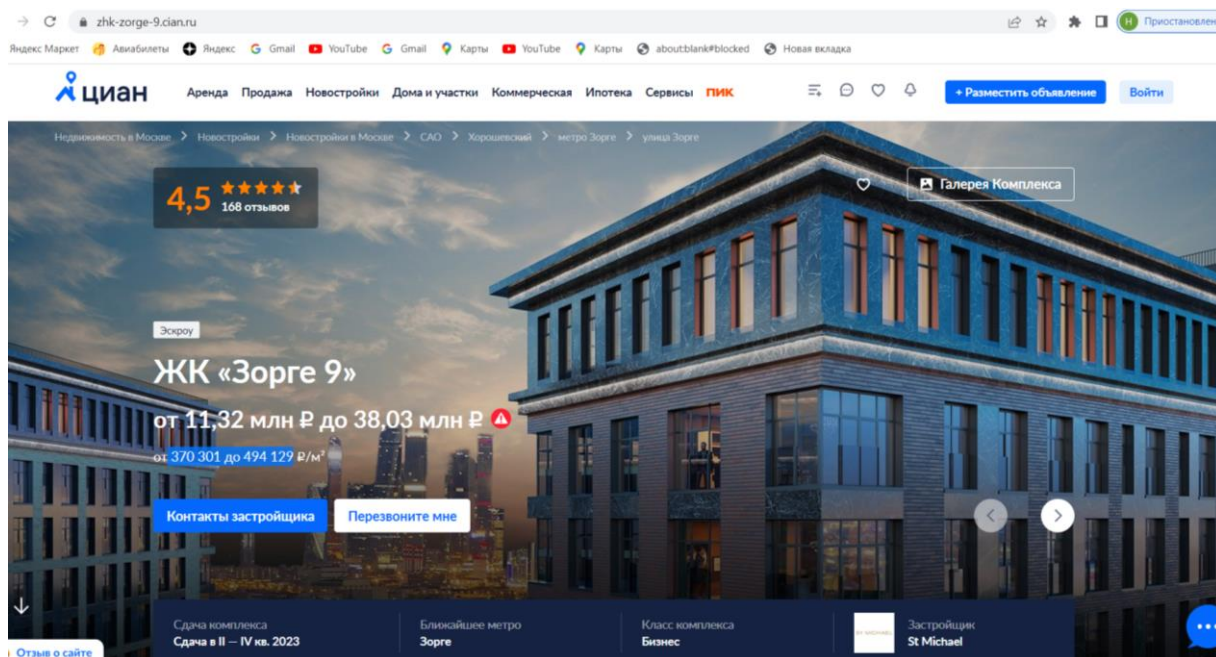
zhk-zorge-9.cian.ru

Приостановлен

Яндекс Маркет Авиабилеты Яндекс Gmail YouTube Gmail Карты YouTube Карты about:blank#blocked Новая вкладка

циан Аренда Продажа Новостройки Дома и участки Коммерческая Ипотека Сервисы ПИК

+ Разместить объявление Войти

Недвижимость в Москве > Новостройки > Новостройки в Москве > САО > Хорошевский > метро Зорге > улица Зорге

4,5 168 отзывов

Галерея Комплекса

Эскроу

ЖК «Зорге 9»

от 11,32 млн ₽ до 38,03 млн ₽

от 370 301 до 494 129 ₽/м²

Контакты застройщика Перезвоните мне

Сдача комплекса
Сдача в II — IV кв. 2023

Ближайшее метро
Зорге

Класс комплекса
Бизнес

BY MICHAEL

Застройщик
St Michael

Отзыв о сайте